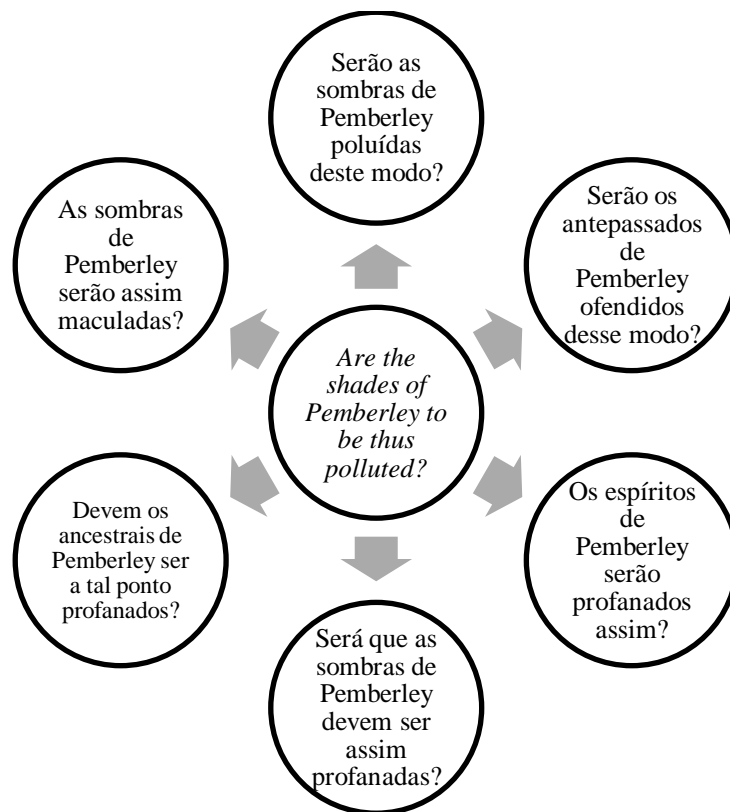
Serão as sombras de Pemberley poluídas deste modo?

Serão os antepassados de Pemberley ofendidos desse modo?

Os espíritos de Pemberley serão profanados assim?

Será que as sombras de Pemberley devem ser assim profanadas?

Devem os ancestrais de Pemberley ser a tal ponto profanados?

As sombras de Pemberley serão assim maculadas?

*Are the shades of Pemberley to be thus polluted?*